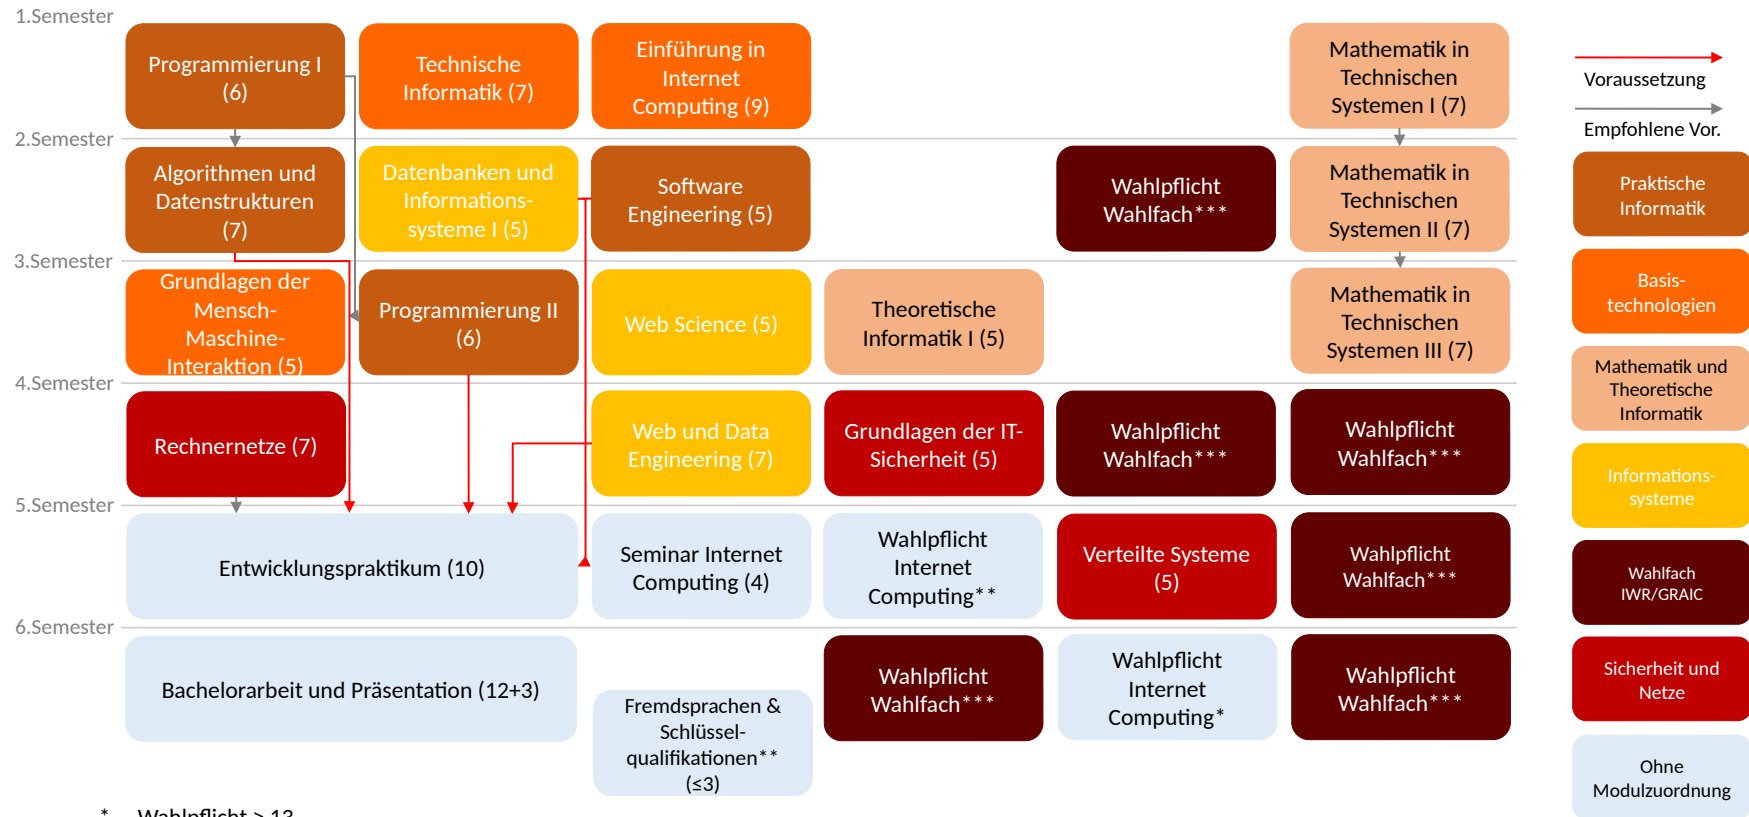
1.Semester

Programmierung I (6)

Technische Informatik (7)

Einführung in Internet Computing (9)

Mathematik in Technischen Systemen I (7)

Voraussetzung

Empfohlene Vor.

2.Semester

Algorithmen und Datenstrukturen (7)

Datenbanken und Informationssysteme I (5)

Software Engineering (5)

Wahlpflicht Wahlfach***

Mathematik in Technischen Systemen II (7)

Praktische Informatik

3.Semester

Grundlagen der Mensch-Maschine-Interaktion (5)

Programmierung II (6)

Web Science (5)

Theoretische Informatik I (5)

Mathematik in Technischen Systemen III (7)

Basistechnologien

Mathematik und Theoretische Informatik

4.Semester

Rechnernetze (7)

Web und Data Engineering (7)

Grundlagen der IT-Sicherheit (5)

Wahlpflicht Wahlfach***

Wahlpflicht Wahlfach***

Informationssysteme

5.Semester

Entwicklungspraktikum (10)

Seminar Internet Computing (4)

Wahlpflicht Internet Computing**

Verteilte Systeme (5)

Wahlpflicht Wahlfach***

Wahlfach IWR/GRAIC

6.Semester

Bachelorarbeit und Präsentation (12+3)

Fremdsprachen & Schlüsselqualifikationen** (≤3)

Wahlpflicht Wahlfach***

Wahlpflicht Internet Computing*

Wahlpflicht Wahlfach***

Sicherheit und Netze

Ohne Modulzuordnung

* Wahlpflicht ≥ 13